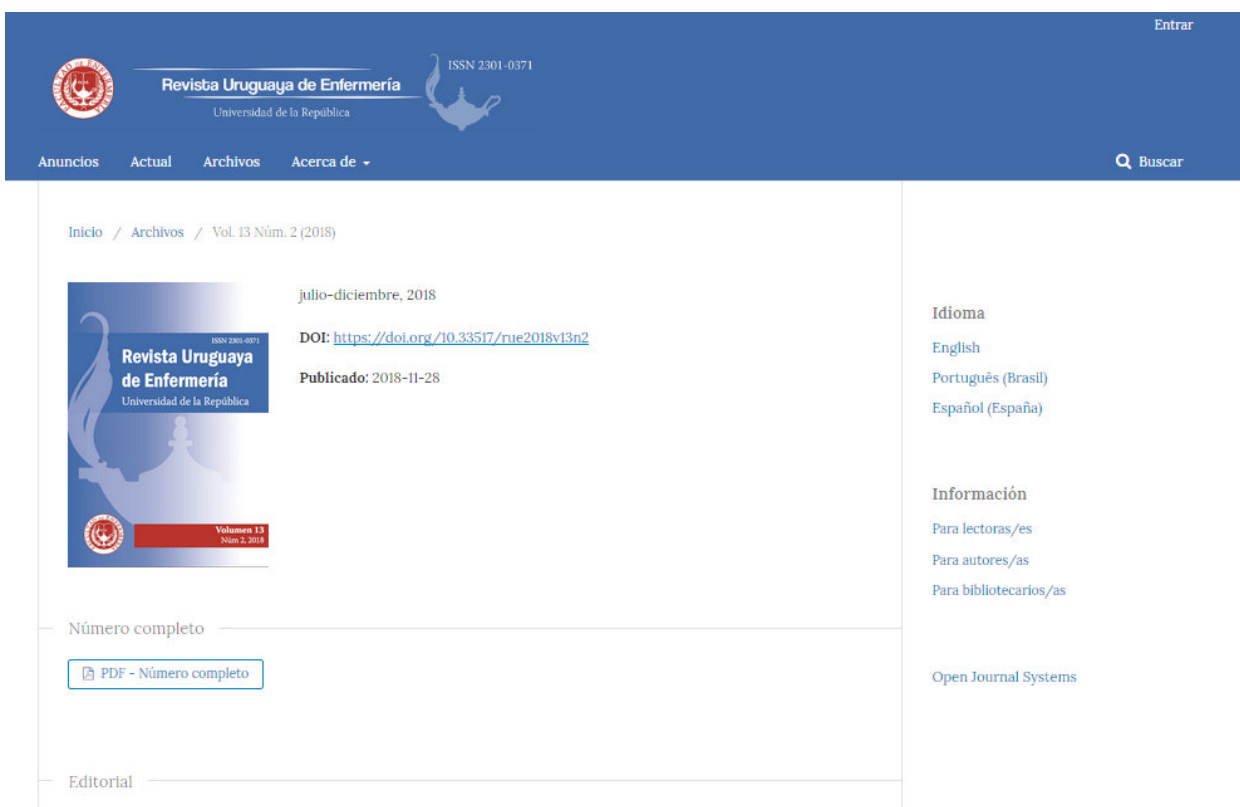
Entrar

Revista Uruguaya de Enfermería
Universidad de la República
ISSN 2301-0371

Anuncios Actual Archivos Acerca de

Buscar

Inicio / Archivos / Vol. 13 Núm. 2 (2018)

ISSN 2301-0371
Revista Uruguaya de Enfermería
Universidad de la República
Volumen 13
Núm 2, 2018

julio-diciembre, 2018

DOI: https://doi.org/10.33517/rue2018v13n2

Publicado: 2018-11-28

Número completo

PDF - Número completo

Editorial

Idioma
English
Português (Brasil)
Español (España)

Información
Para lectoras/es
Para autores/as
Para bibliotecarios/as

Open Journal Systems